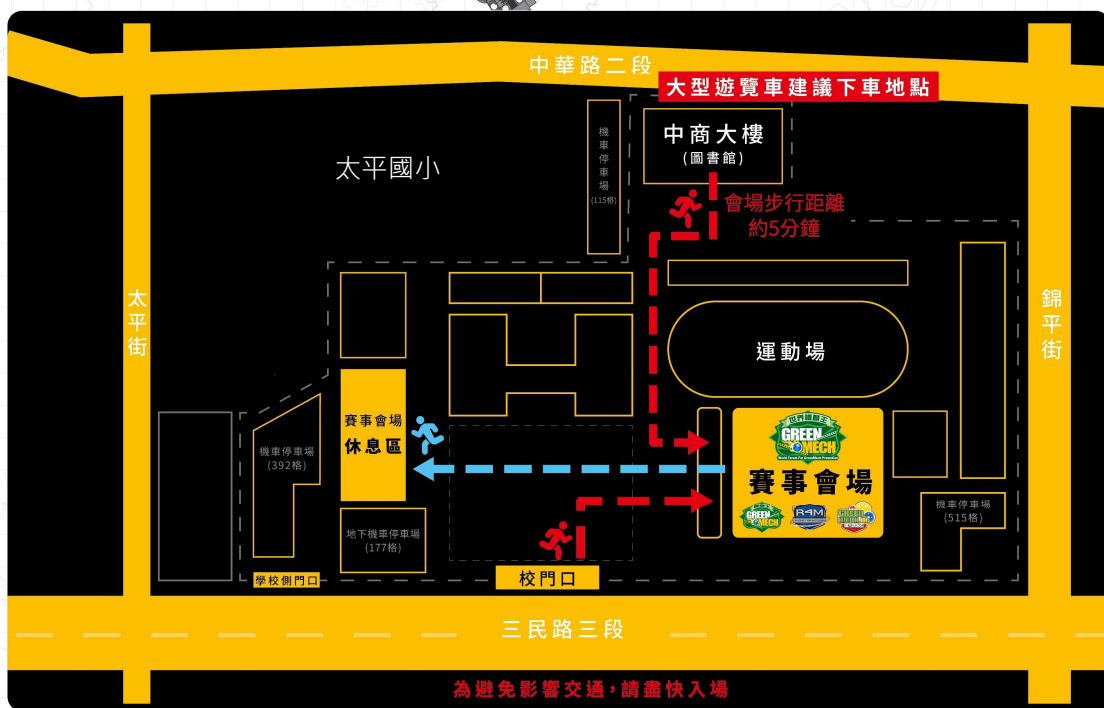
中華路二段

大型遊覽車建議下車地點

中商大樓
(圖書館)

機車停車場
(115格)

太平國小

會場步行距離
約5分鐘

太平街

錦平街

運動場

賽事會場
休息區

機車停車場
(392格)

地下機車停車場
(177格)

GREEN MECH

World Forum For GreenMech Promotion

賽事會場

GREEN MECH

R4M

機車停車場
(515格)

學校側門口

校門口

三民路三段

為避免影響交通,請盡快入場